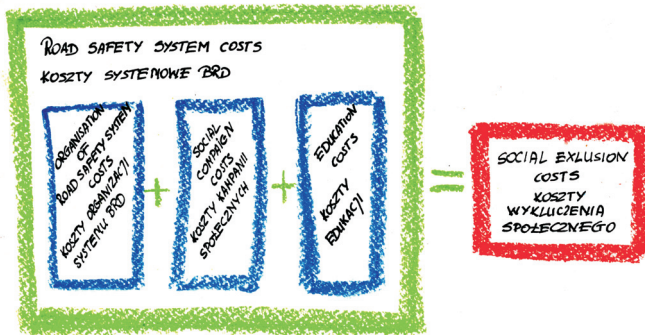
ROAD SAFETY SYSTEM COSTS
KOSZTY SYSTEMOWE BRD

ORGANISATION OF ROAD SAFETY SYSTEM COSTS
KOSZTY ORGANIZACJI SYSTEMU BRD

+

SOCIAL COMPAIGN COSTS
KOSZTY KAMPANII SPOŁECZNYCH

+

EDUKATION COSTS
KOSZTY EDUKACJI

=

SOCIAL EXLUSION COSTS
KOSZTY WYKLUCZENIA SPOŁECZNEGO